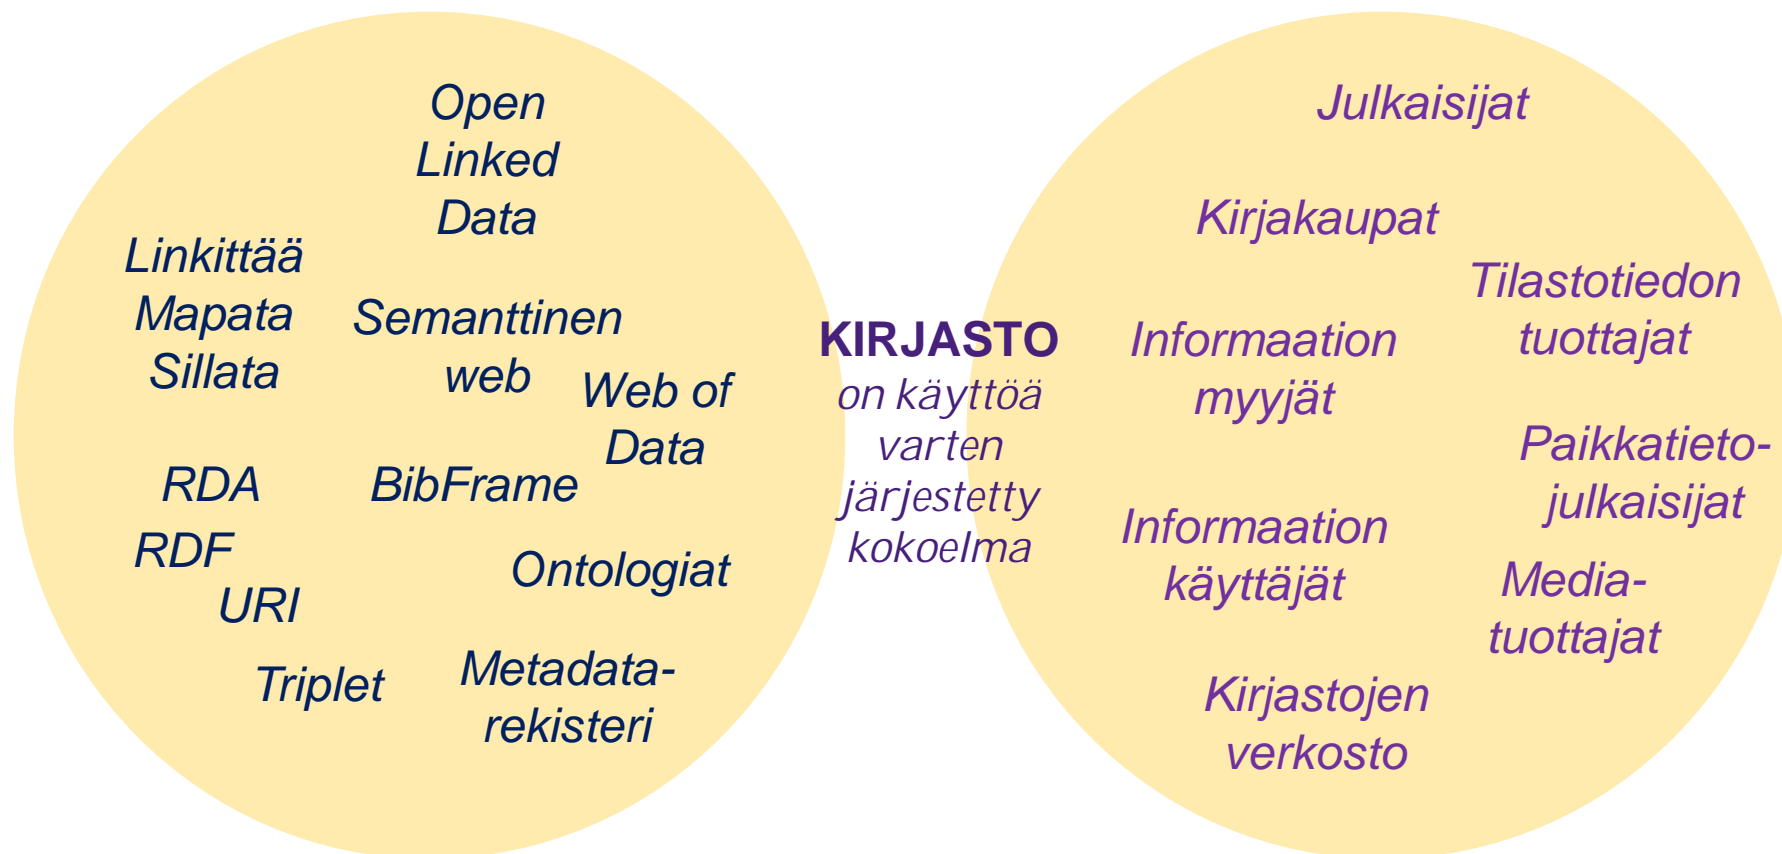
Open Linked Data

Linkittää
Mapata
Sillata

Semanttinen web

Web of Data

RDA

BibFrame

RDF
URI

Ontologiat

Triplet

Metadata-rekisteri

KIRJASTO
on käyttöä varten järjestetty kokoelma

Julkaisijat

Kirjakaupat

Tilastotiedon tuottajat

Informaation myyjät

Paikkatieto-julkaisijat

Informaation käyttäjät

Media-tuottajat

Kirjastojen verkosto